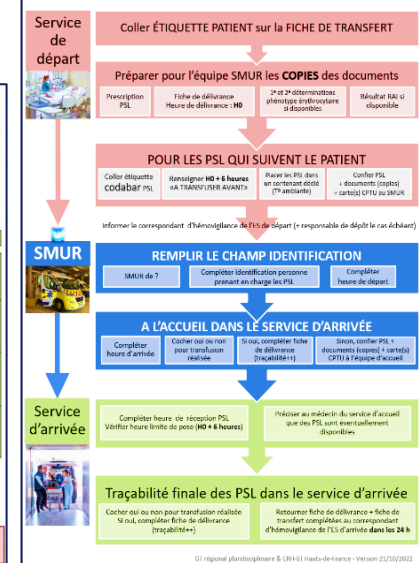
Service de départ

Coller ÉTIQUETTE PATIENT sur la FICHE DE TRANSFERT

Préparer pour l'équipe SMUR les COPIES des documents

Prescription PSL

Fiche de délivrance Heure de délivrance : H0

1e et 2e déterminations phénotype érythrocytaire si disponibles

Résultat RAI si disponible

POUR LES PSL QUI SUIVENT LE PATIENT

Coller étiquette codabar PSL

Renseigner H0 + 6 heures «A TRANSFUSER AVANT»

Placer les PSL dans un contenant dédié (T° ambiante)

Confier PSL + documents (copies) + carte(s) CPTU au SMUR

Informer le correspondant d'hémovigilance de l'ES de départ (+ responsable de dépôt le cas échéant)

SMUR

REMPLIR LE CHAMP IDENTIFICATION

SMUR de ?

Compléter identification personne prenant en charge les PSL

Compléter heure de départ

A L'ACCUEIL DANS LE SERVICE D'ARRIVÉE

Compléter heure d'arrivée

Cocher oui ou non pour transfusion réalisée

Si oui, compléter fiche de délivrance (traçabilité++)

Sinon, confier PSL + documents (copies) + carte(s) CPTU à l'équipe d'accueil

Service d'arrivée

Compléter heure de réception PSL
Vérifier heure limite de pose (H0 + 6 heures)

Préciser au médecin du service d'accueil que des PSL sont éventuellement disponibles

Traçabilité finale des PSL dans le service d'arrivée

Cocher oui ou non pour transfusion réalisée
Si oui, compléter fiche de délivrance (traçabilité++)

Retourner fiche de délivrance + fiche de transfert complétées au correspondant d'hémovigilance de l'ES d'arrivée dans les 24 h

GT régional pluridisciplinaire & CRH-ST Hauts-de-France - Version 21/10/2022